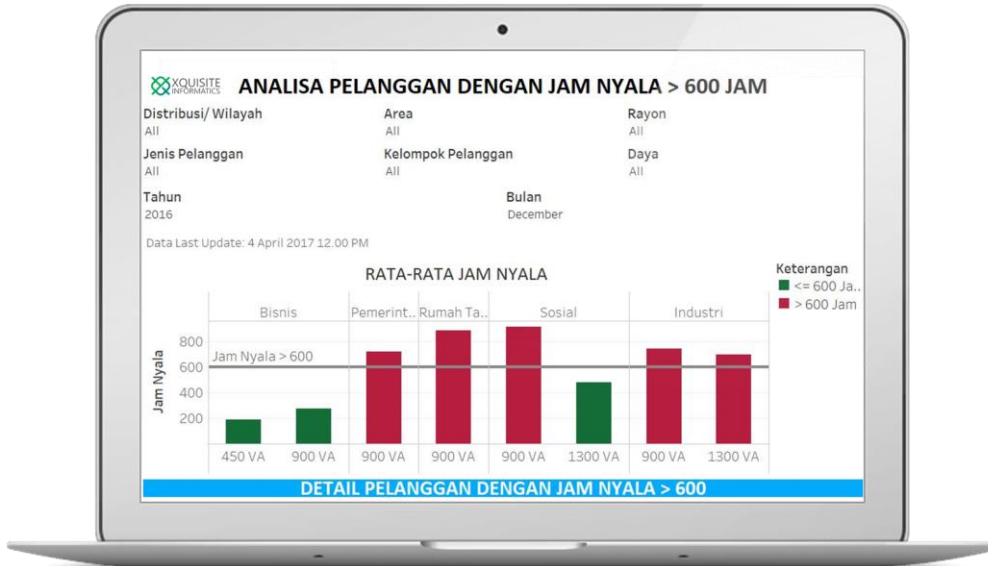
XQUISITE INFORMATICS ANALISA PELANGGAN DENGAN JAM NYALA > 600 JAM

Distribusi/ Wilayah
All

Area
All

Rayon
All

Jenis Pelanggan
All

Kelompok Pelanggan
All

Daya
All

Tahun
2016

Bulan
December

Data Last Update: 4 April 2017 12.00 PM

RATA-RATA JAM NYALA

Keterangan
<= 600 Ja..
> 600 Jam

| Bisnis | | Pemerint.. | Rumah Ta.. | Sosial | | Industri | |
|---|---|---|---|---|---|---|---|
| 450 VA | 900 VA | 900 VA | 900 VA | 900 VA | 1300 VA | 900 VA | 1300 VA |

Jam Nyala
800
600
400
200
Jam Nyala > 600

DETAIL PELANGGAN DENGAN JAM NYALA > 600